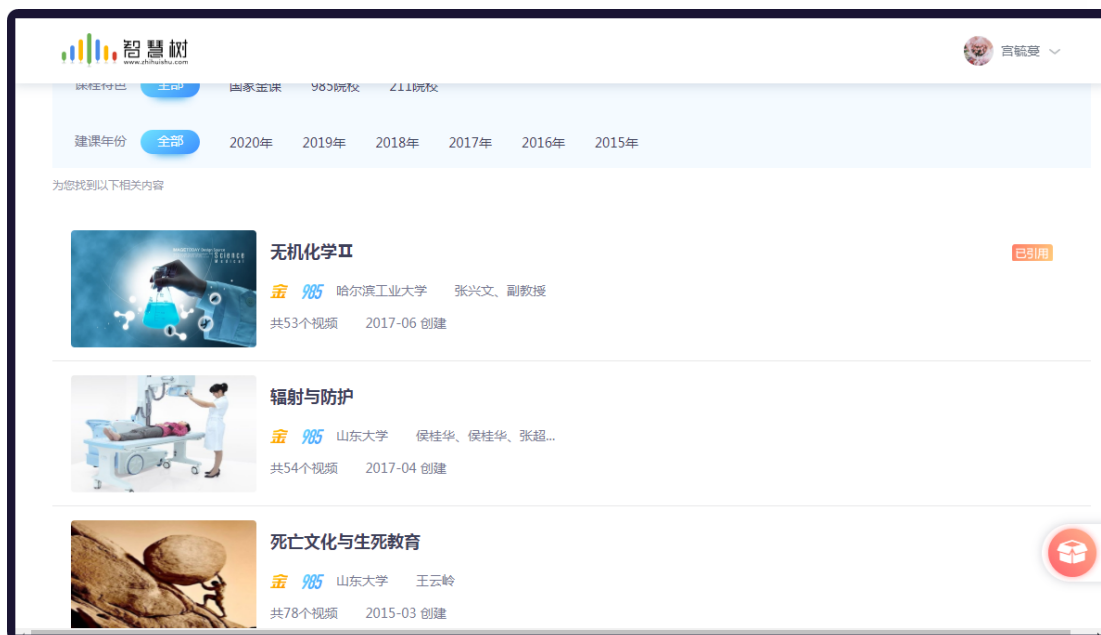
智慧树
www.zhihuishu.com

宫毓斐

课程特色 全部 国家金课 985院校 211院校

建课年份 全部 2020年 2019年 2018年 2017年 2016年 2015年

为您找到以下相关内容

无机化学Ⅱ
已引用
金 985 哈尔滨工业大学 张兴文、副教授
共53个视频 2017-06 创建

辐射与防护
金 985 山东大学 侯桂华、侯桂华、张超...
共54个视频 2017-04 创建

死亡文化与生死教育
金 985 山东大学 王云岭
共78个视频 2015-03 创建